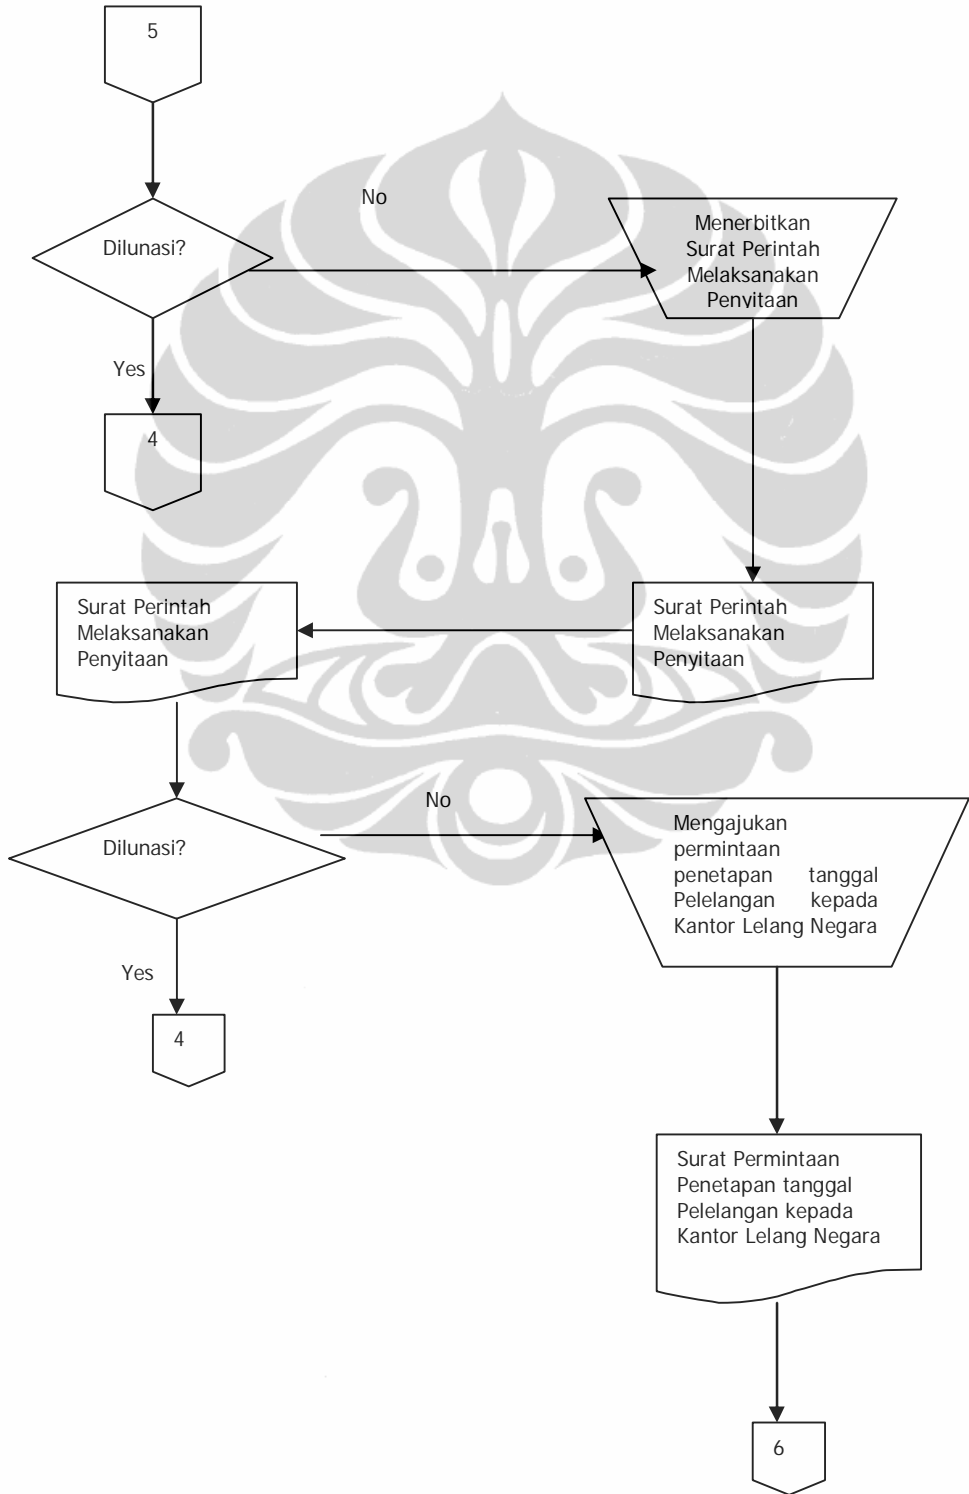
5

No

Dilunasi?

Menerbitkan Surat Perintah Melaksanakan Penyitaan

Yes

4

Surat Perintah Melaksanakan Penyitaan

Surat Perintah Melaksanakan Penyitaan

No

Dilunasi?

Mengajukan permintaan penetapan tanggal Pelelangan kepada Kantor Lelang Negara

Yes

4

Surat Permintaan Penetapan tanggal Pelelangan kepada Kantor Lelang Negara

6